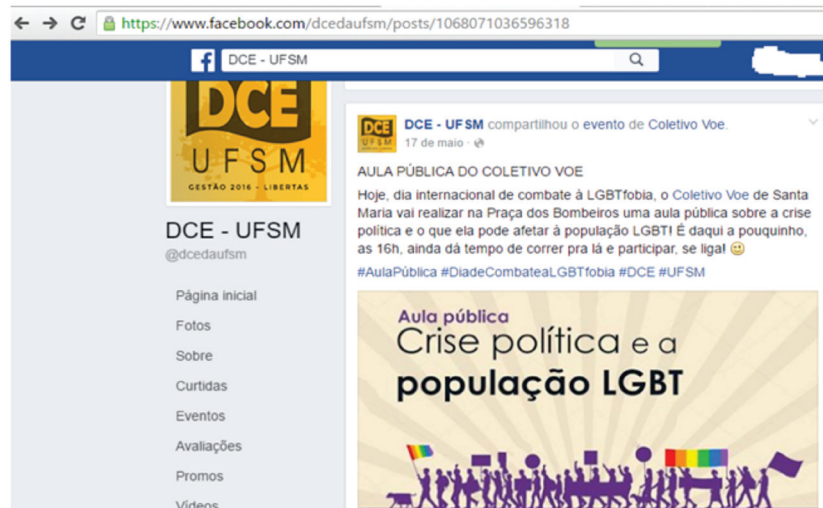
https://www.facebook.com/dcedaufsm/posts/1068071036596318

DCE - UFSM

DCE
UFSM
GESTÃO 2016 - LIBERTAS

DCE - UFSM
@dcedaufsm

Página inicial
Fotos
Sobre
Curtidas
Eventos
Avaliações
Promos
Vídeos

DCE - UFSM compartilhou o evento de Coletivo Voe.
17 de maio ·

AULA PÚBLICA DO COLETIVO VOE

Hoje, dia internacional de combate à LGBTfobia, o Coletivo Voe de Santa Maria vai realizar na Praça dos Bombeiros uma aula pública sobre a crise política e o que ela pode afetar à população LGBT! É daqui a pouquinho, as 16h, ainda dá tempo de correr pra lá e participar, se liga! 🙂

#AulaPública #DiadeCombateaLGBTfobia #DCE #UFSM

Aula pública
Crise política e a
população LGBT